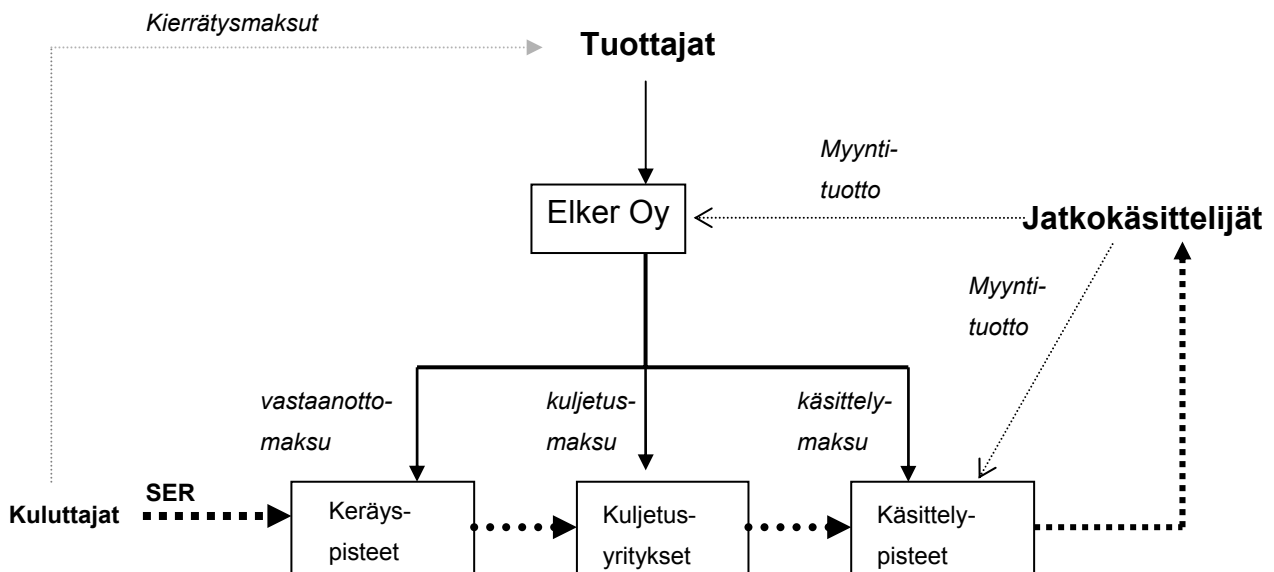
Kierrätysmaksut

Tuottajat

Myyntituotto

Elker Oy

Jatkokäsittelijät

Myyntituotto

vastaanottomaksu

kuljetusmaksu

käsittelymaksu

SER

Kuluttajat

Keräyspisteet

Kuljetusyritykset

Käsittelypisteet